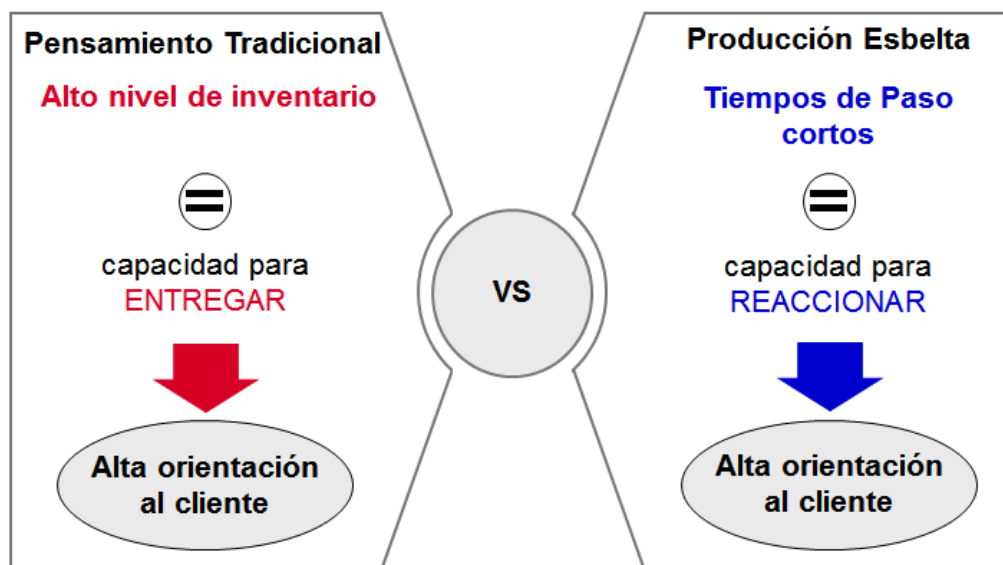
Pensamiento Tradicional

Alto nivel de inventario

$=$

capacidad para ENTREGAR

Alta orientación al cliente

VS

Producción Esbelta

Tiempos de Paso cortos

$=$

capacidad para REACCIONAR

Alta orientación al cliente